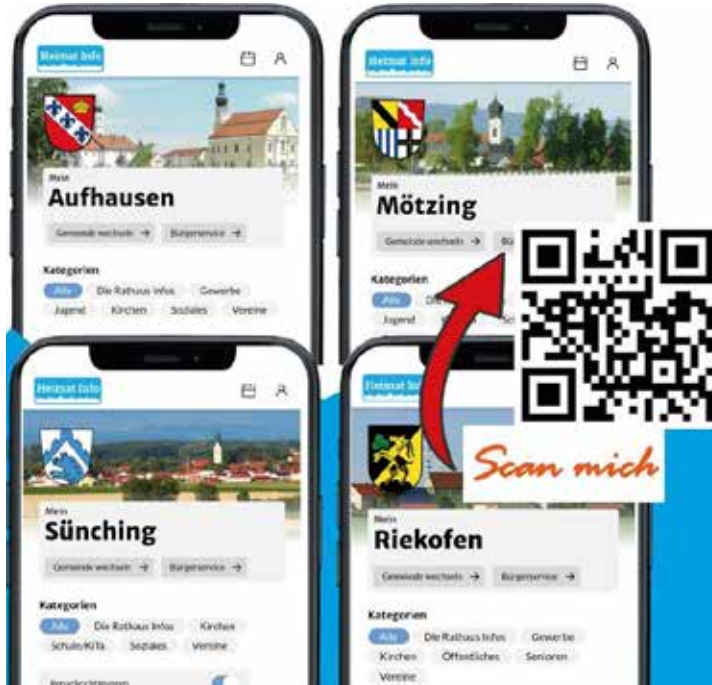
Heimat Info

Mein
Aufhausen

Gemeinde wechseln →
Bürgerservice →

Kategorien
Alle
Die Rathaus Infos
Gewerbe
Jugend
Kirchen
Soziales
Vereine

Heimat Info

Mein
Mötzing

Gemeinde wechseln →
Bü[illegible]

Kategorien
Alle
Die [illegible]
Jugend

Scan mich

Heimat Info

Mein
Sünching

Gemeinde wechseln →
Bürgerservice →

Kategorien
Alle
Die Rathaus Infos
Kirchen
Schule/KiTa
Soziales
Vereine

Heimat Info

Mein
Riekofen

Gemeinde wechseln →
Bürgerservice →

Kategorien
Alle
Die Rathaus Infos
Gewerbe
Kirchen
Öffentliches
Senioren
Vereine